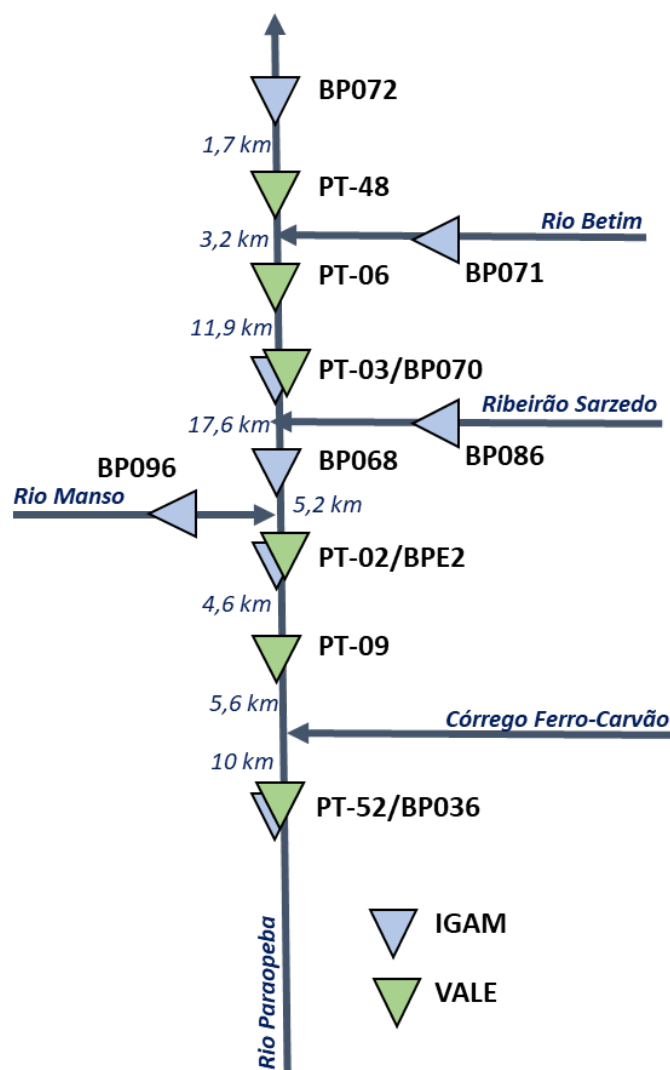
BP072

1,7 km

PT-48

Rio Betim

3,2 km

PT-06

BP071

11,9 km

PT-03/BP070

Ribeirão Sarzedo

17,6 km

BP068

BP086

BP096

Rio Manso

5,2 km

PT-02/BPE2

4,6 km

PT-09

5,6 km

Córrego Ferro-Carvão

10 km

PT-52/BP036

Rio Paraopeba

IGAM

VALE